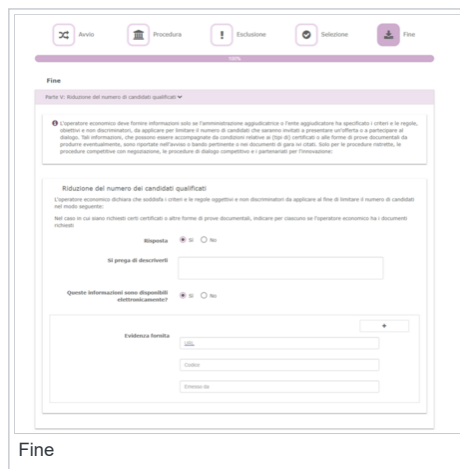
Avvio Procedura Esclusione Selezione Fine

100%

Fine

Parte V: Riduzione del numero di candidati qualificati

L'operatore economico deve fornire informazioni solo se l'amministrazione aggiudicatrice o l'ente aggiudicatore ha specificato i criteri e le regole, obiettivi e non discriminatori, da applicare per limitare il numero di candidati che saranno invitati a presentare un'offerta o a partecipare al dialogo. Tali informazioni, che possono essere accompagnate da condizioni relative ai (tipi di) certificati o alle forme di prove documentali da produrre eventualmente, sono riportate nell'avviso o bando pertinente o nei documenti di gara ivi citati. Solo per le procedure ristrette, le procedure competitive con negoziazione, le procedure di dialogo competitivo e i partenariati per l'innovazione:

Riduzione del numero dei candidati qualificati

L'operatore economico dichiara che soddisfa i criteri e le regole oggettivi e non discriminatori da applicare al fine di limitare il numero di candidati nel modo seguente:

Nel caso in cui siano richiesti certi certificati o altre forme di prove documentali, indicare per ciascuno se l'operatore economico ha i documenti richiesti

Risposta Sì No

Si prega di descriverli

Queste informazioni sono disponibili elettronicamente? Sì No

+

Evidenza fornita URL

Codice

Emesso da

Fine